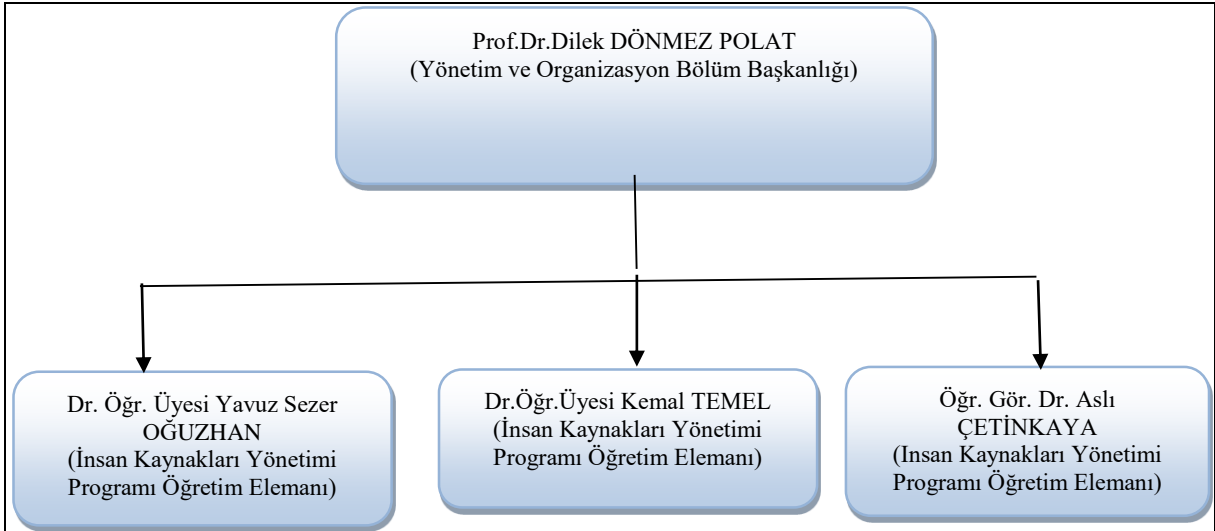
Prof.Dr.Dilek DÖNMEZ POLAT
(Yönetim ve Organizasyon Bölüm Başkanlığı)

Dr. Öğr. Üyesi Yavuz Sezer OĞUZHAN
(İnsan Kaynakları Yönetimi Programı Öğretim Elemanı)

Dr.Öğr.Üyesi Kemal TEMEL
(İnsan Kaynakları Yönetimi Programı Öğretim Elemanı)

Öğr. Gör. Dr. Aslı ÇETİNKAYA
(Insan Kaynakları Yönetimi Programı Öğretim Elemanı)